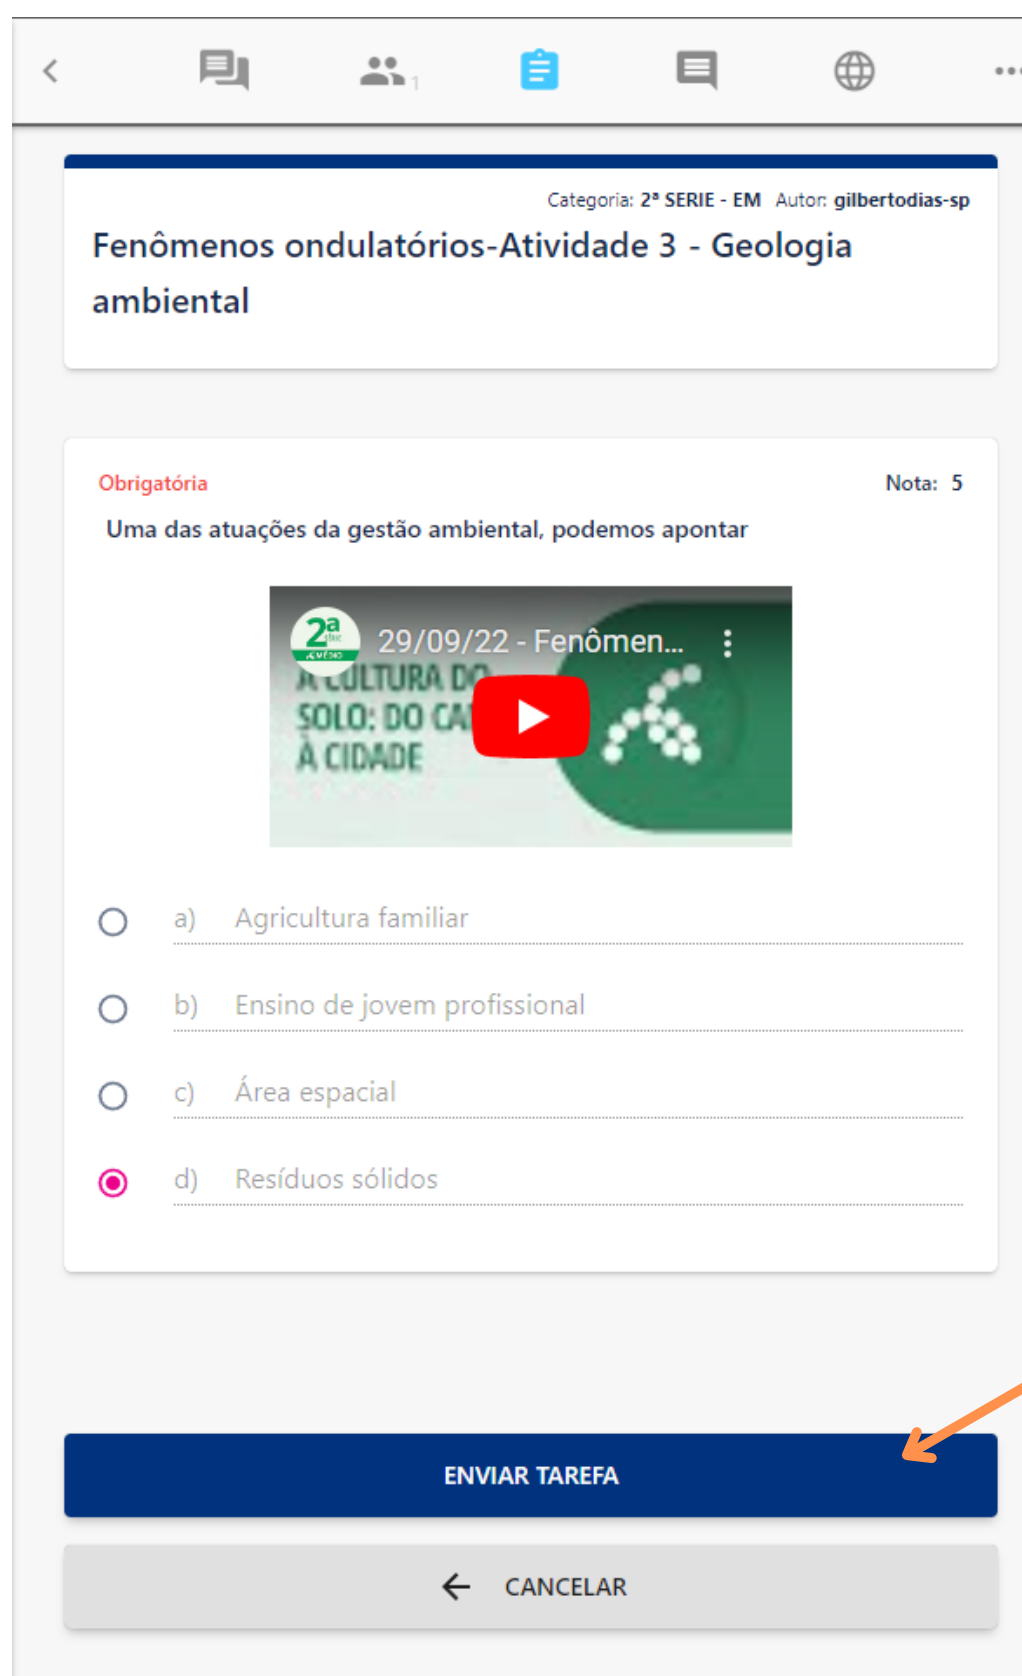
1

Categoria: 2ª SERIE - EM Autor: gilbertodias-sp

Fenômenos ondulatórios-Atividade 3 - Geologia ambiental

Obrigatória

Nota: 5

Uma das atuações da gestão ambiental, podemos apontar

2ª série EM

29/09/22 - Fenômen...

A CULTURA DO SOLO: DO CA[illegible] À CIDADE

a) Agricultura familiar

b) Ensino de jovem profissional

c) Área espacial

d) Resíduos sólidos

ENVIAR TAREFA

CANCELAR